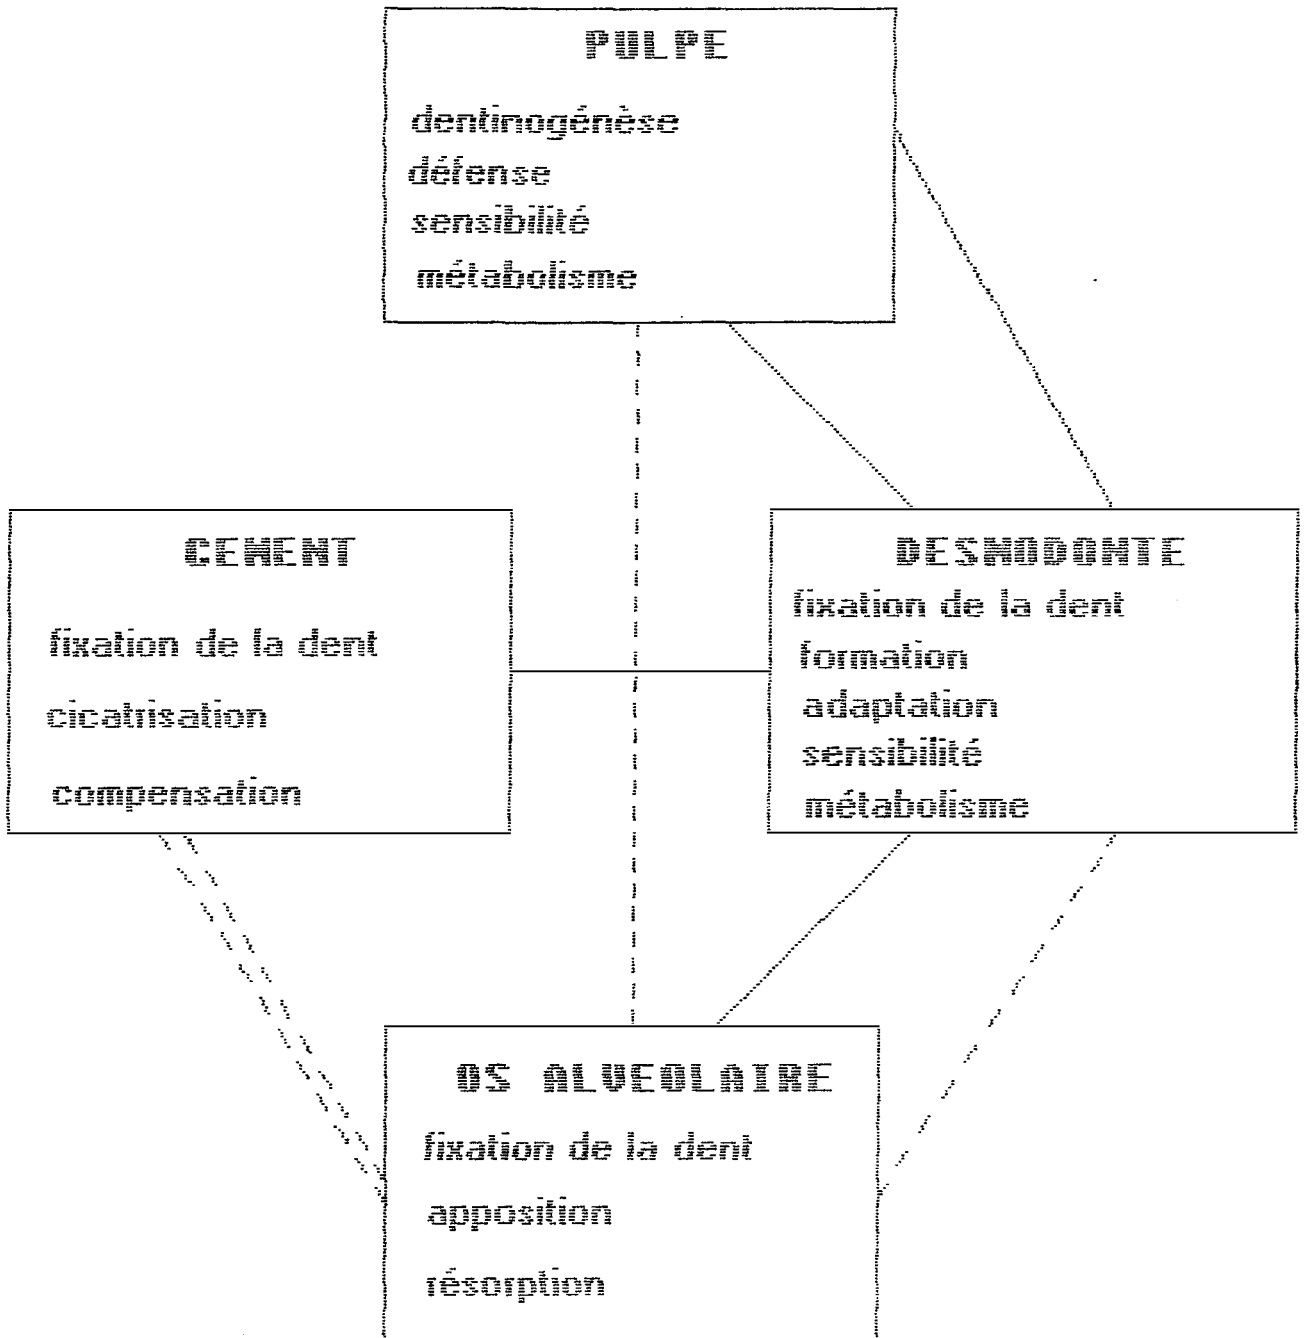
PULPE
dentinogénèse
défense
sensibilité
métabolisme

CEMENT
fixation de la dent
cicatrisation
compensation

DESMODONTE
fixation de la dent
formation
adaptation
sensibilité
métabolisme

OS ALVEOLAIRE
fixation de la dent
apposition
résorption